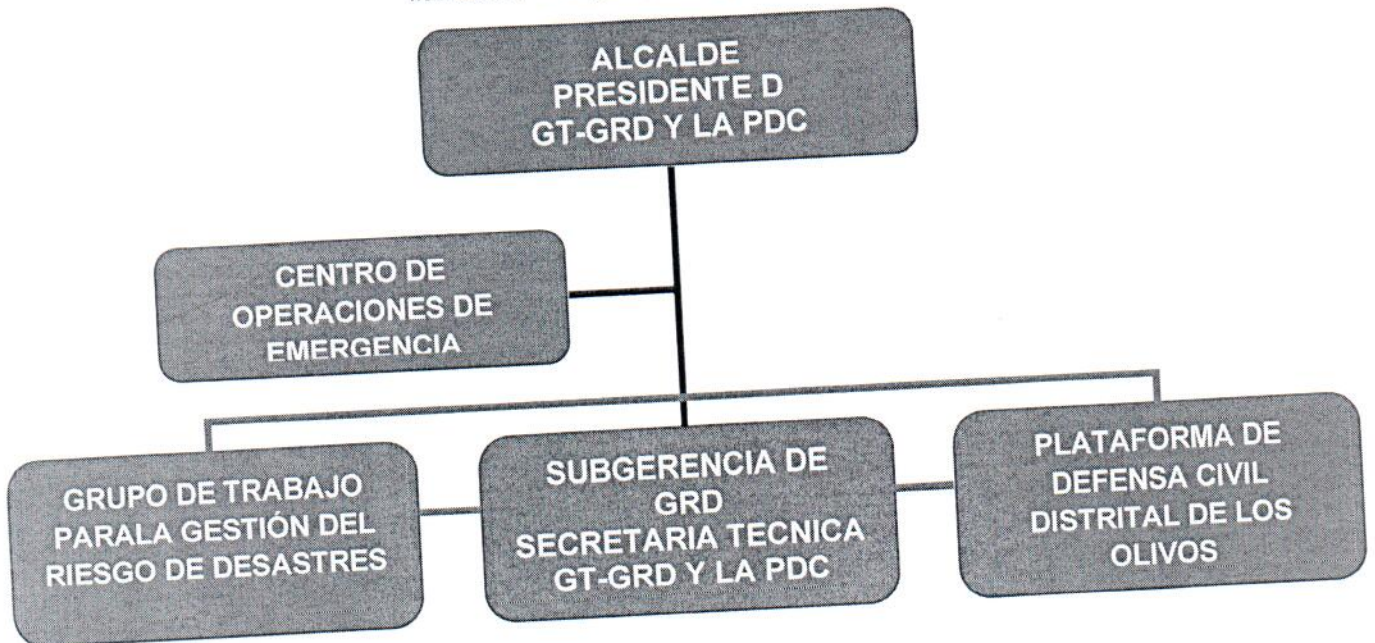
ALCALDE
PRESIDENTE D
GT-GRD Y LA PDC

CENTRO DE
OPERACIONES DE
EMERGENCIA

GRUPO DE TRABAJO
PARALA GESTIÓN DEL
RIESGO DE DESASTRES

SUBGERENCIA DE
GRD
SECRETARIA TECNICA
GT-GRD Y LA PDC

PLATAFORMA DE
DEFENSA CIVIL
DISTRITAL DE LOS
OLIVOS